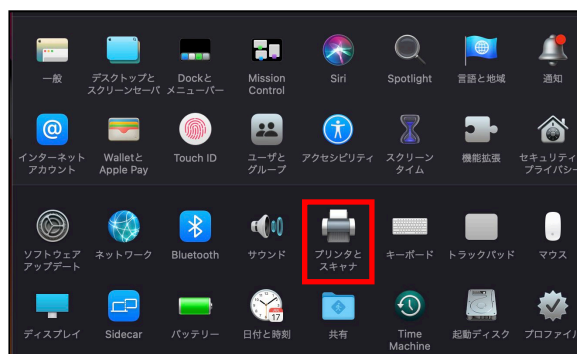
一般

デスクトップとスクリーンセーバ

Dockとメニューバー

Mission Control

Siri

Spotlight

言語と地域

通知

インターネットアカウント

Walletと Apple Pay

Touch ID

ユーザとグループ

アクセシビリティ

スクリーンタイム

機能拡張

セキュリティプライバシー

ソフトウェアアップデート

ネットワーク

Bluetooth

サウンド

プリンタとスキャナ

キーボード

トラックパッド

マウス

ディスプレイ

Sidecar

バッテリー

日付と時刻

共有

Time Machine

起動ディスク

プロファイル